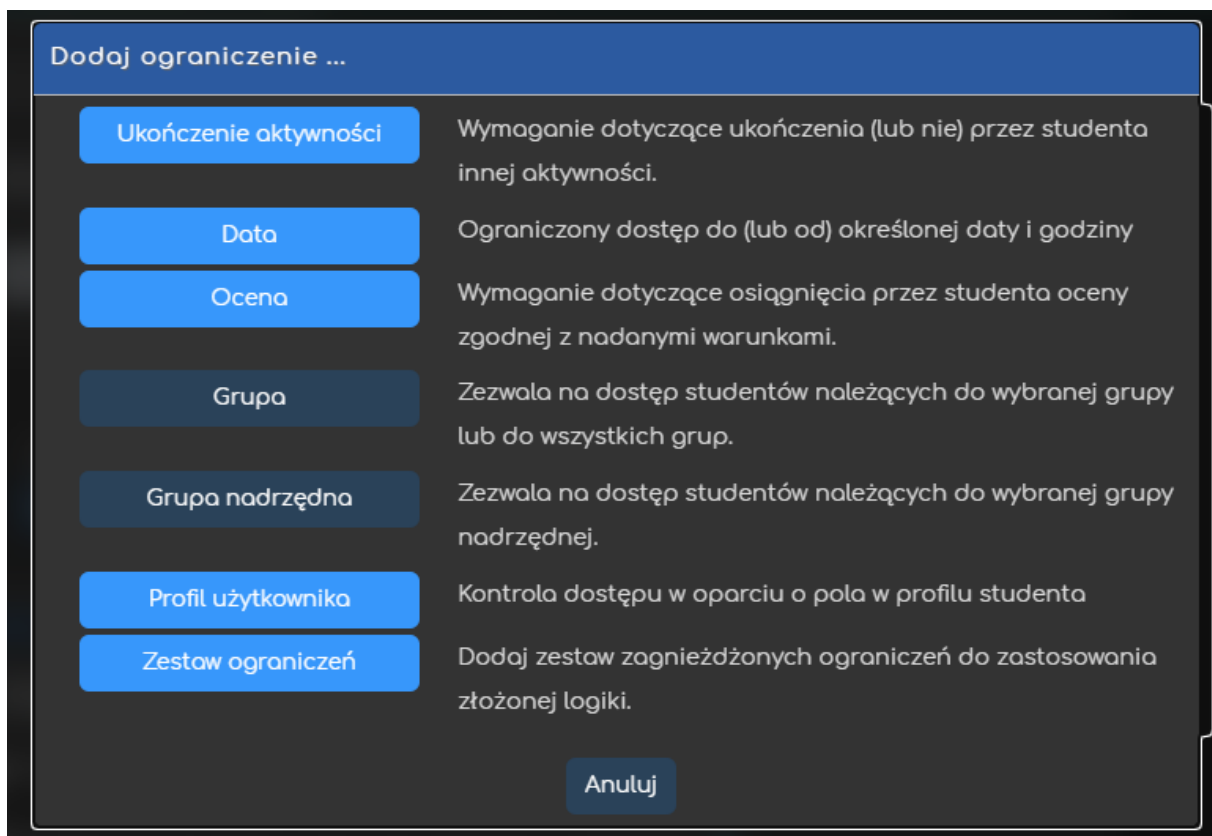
Dodaj ograniczenie ...

Ukończenie aktywności
Wymaganie dotyczące ukończenia (lub nie) przez studenta innej aktywności.

Data
Ograniczony dostęp do (lub od) określonej daty i godziny

Ocena
Wymaganie dotyczące osiągnięcia przez studenta oceny zgodnej z nadanymi warunkami.

Grupa
Zezwala na dostęp studentów należących do wybranej grupy lub do wszystkich grup.

Grupa nadrzędna
Zezwala na dostęp studentów należących do wybranej grupy nadrzędnej.

Profil użytkownika
Kontrola dostępu w oparciu o pola w profilu studenta

Zestaw ograniczeń
Dodaj zestaw zagnieżdżonych ograniczeń do zastosowania złożonej logiki.

Anuluj